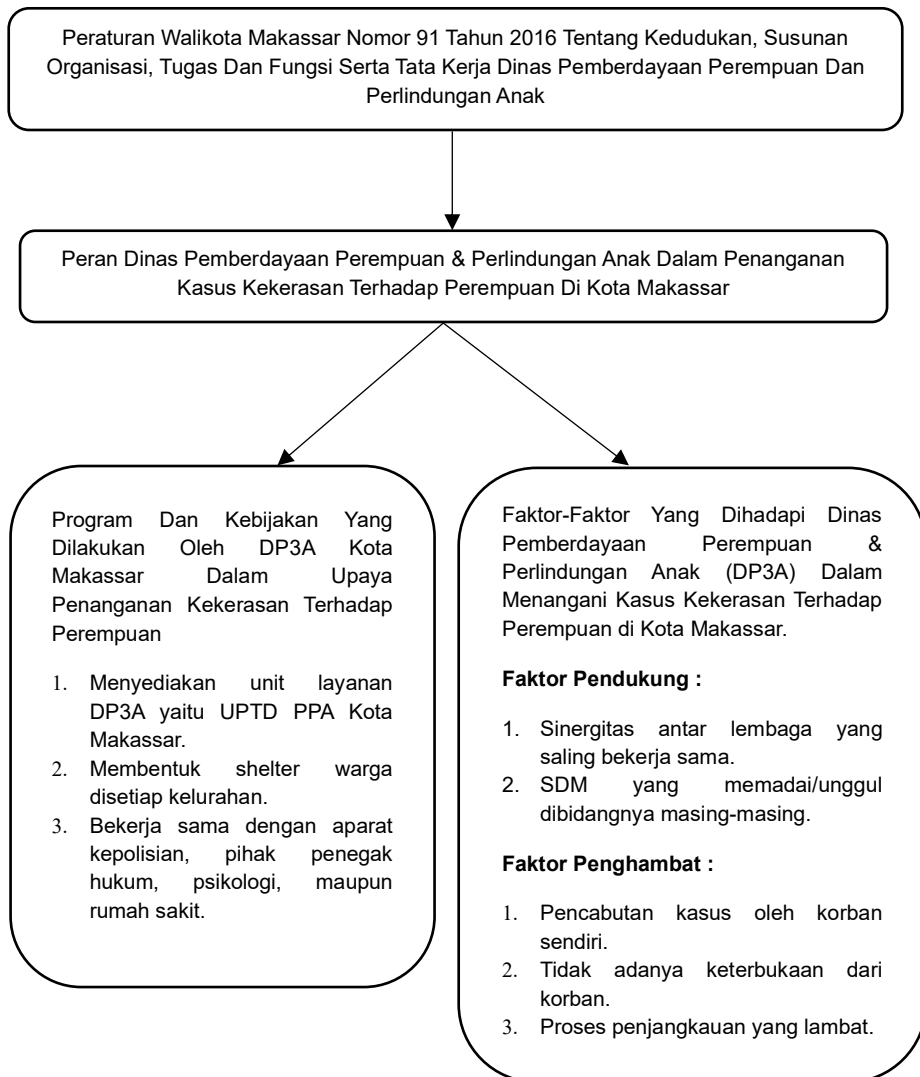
Peraturan Walikota Makassar Nomor 91 Tahun 2016 Tentang Kedudukan, Susunan Organisasi, Tugas Dan Fungsi Serta Tata Kerja Dinas Pemberdayaan Perempuan Dan Perlindungan Anak

Peran Dinas Pemberdayaan Perempuan & Perlindungan Anak Dalam Penanganan Kasus Kekerasan Terhadap Perempuan Di Kota Makassar

Program Dan Kebijakan Yang Dilakukan Oleh DP3A Kota Makassar Dalam Upaya Penanganan Kekerasan Terhadap Perempuan

1. Menyediakan unit layanan DP3A yaitu UPTD PPA Kota Makassar.
2. Membentuk shelter warga disetiap kelurahan.
3. Bekerja sama dengan aparat kepolisian, pihak penegak hukum, psikologi, maupun rumah sakit.

Faktor-Faktor Yang Dihadapi Dinas Pemberdayaan Perempuan & Perlindungan Anak (DP3A) Dalam Menangani Kasus Kekerasan Terhadap Perempuan di Kota Makassar.

**Faktor Pendukung :**

1. Sinergitas antar lembaga yang saling bekerja sama.
2. SDM yang memadai/unggul dibidangnya masing-masing.

**Faktor Penghambat :**

1. Pencabutan kasus oleh korban sendiri.
2. Tidak adanya keterbukaan dari korban.
3. Proses penjangkauan yang lambat.